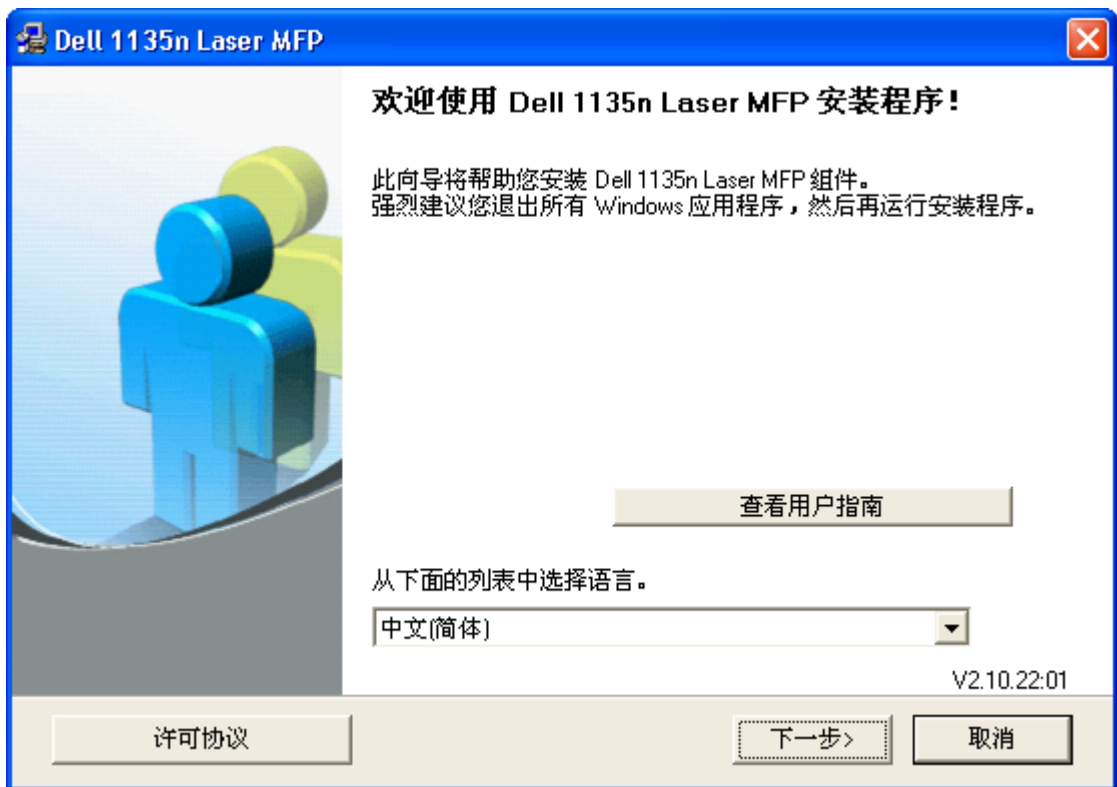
Dell 1135n Laser MFP

欢迎使用 Dell 1135n Laser MFP 安装程序！

此向导将帮助您安装 Dell 1135n Laser MFP 組件。
强烈建议您退出所有 Windows 应用程序，然后再运行安装程序。

查看用户指南

从下面的列表中选择语言。

中文(简体)

V2.10.22:01

许可协议

下一步>

取消